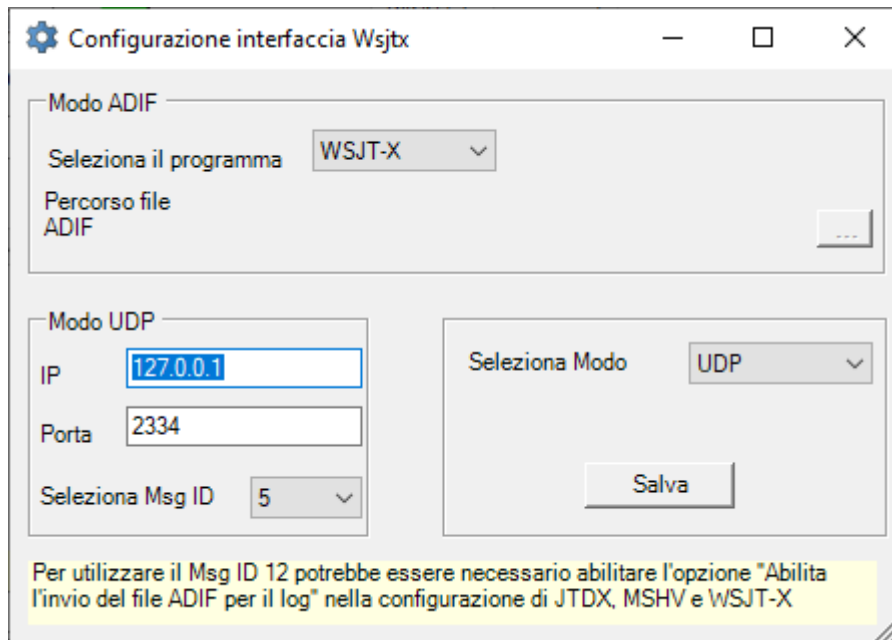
Configurazione interfaccia Wsjtx

Modo ADIF

Seleziona il programma WSJT-X

Percorso file ADIF

...

Modo UDP

IP 127.0.0.1

Porta 2334

Seleziona Msg ID 5

Seleziona Modo UDP

Salva

Per utilizzare il Msg ID 12 potrebbe essere necessario abilitare l'opzione "Abilita l'invio del file ADIF per il log" nella configurazione di JTDX, MSHV e WSJT-X